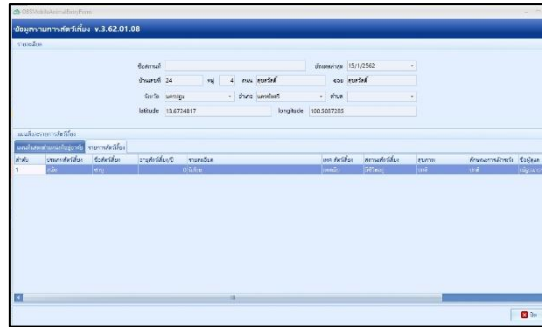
ข้อมูลสถานการณ์สัตว์เลี้ยง v.3.62.01.08

ชื่อฟาร์ม
ประเภทฟาร์ม 15/1/2562
บ้านเลขที่ 24 หมู่ 4 ถนน สุขสวัสดิ์ ซอย สุขสวัสดิ์
จังหวัด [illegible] อำเภอ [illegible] ตำบล
latitude 13.6734817 longitude 100.5887203

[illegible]

| ลำดับ | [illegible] | ชื่อสัตว์เลี้ยง | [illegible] | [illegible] | เพศ สัตว์เลี้ยง | สถานะสัตว์เลี้ยง | สถานะ | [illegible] | ข้อมูล |
|---|---|---|---|---|---|---|---|---|---|
| 1 | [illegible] | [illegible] | | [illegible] | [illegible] | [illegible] | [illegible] | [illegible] | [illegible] |

ปิด